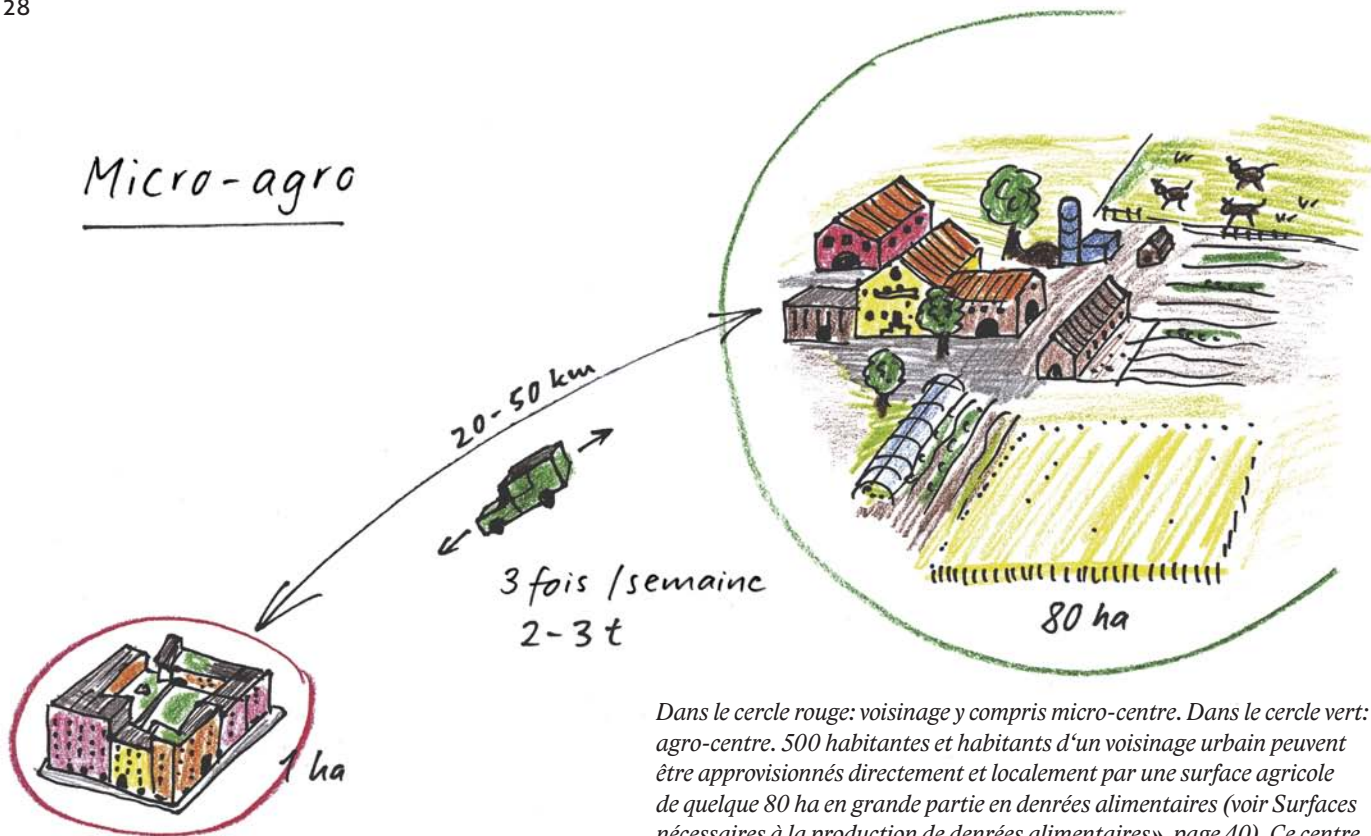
28

Micro-agro

20-50 km

3 fois / semaine
2-3 t

80 ha

1 ha

Dans le cercle rouge: voisinage y compris micro-centre. Dans le cercle vert: agro-centre. 500 habitantes et habitants d'un voisinage urbain peuvent être approvisionnés directement et localement par une surface agricole de quelque 80 ha en grande partie en denrées alimentaires (voir Surfaces nécessaires à la production de denrées alimentaires», page 40). Ce centre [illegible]